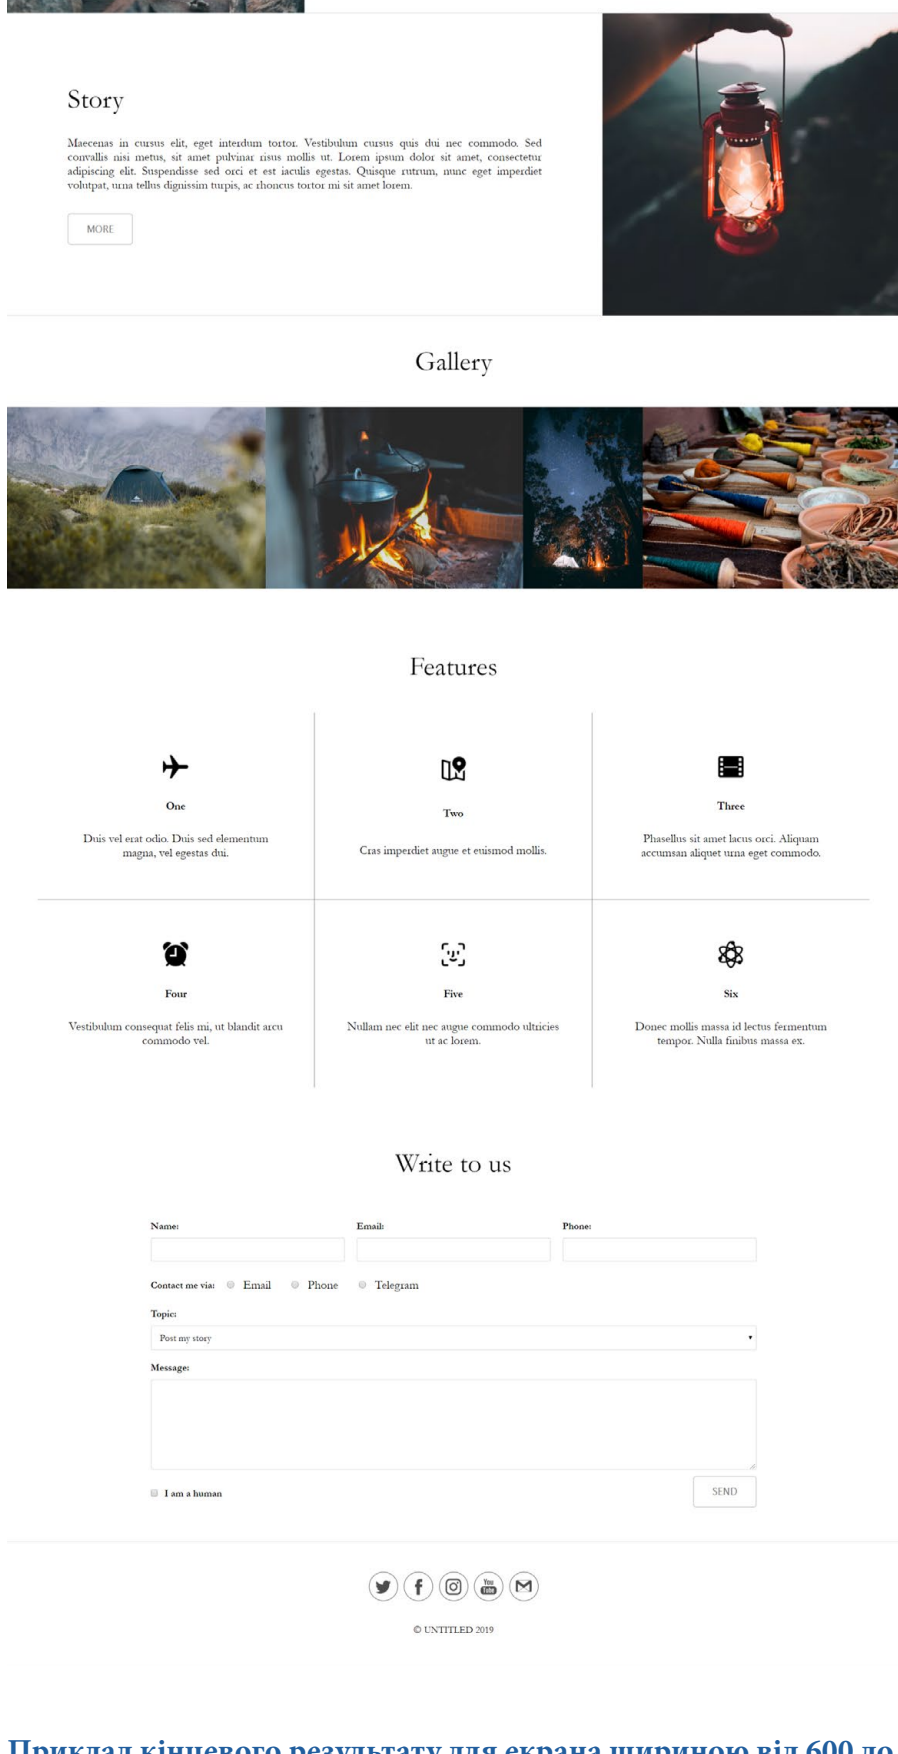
Story

Maecenas in cursus elit, eget interdum tortor. Vestibulum cursus quis dui nec commodo. Sed convallis nisi metus, sit amet pulvinar risus mollis ut. Lorem ipsum dolor sit amet, consectetur adipiscing elit. Suspendisse sed orci et est iaculis egestas. Quisque rutrum, nunc eget imperdiet volutpat, urna tellus dignissim turpis, ac rhoncus tortor mi sit amet lorem.

MORE

Gallery

Features

One

Duis vel erat odio. Duis sed elementum magna, vel egestas dui.

Two

Cras imperdiet augue et euismod mollis.

Three

Phasellus sit amet lacus orci. Aliquam accumsan aliquet urna eget commodo.

Four

Vestibulum consequat felis mi, ut blandit arcu commodo vel.

Five

Nullam nec elit nec augue commodo ultricies ut ac lorem.

Six

Donec mollis massa id lectus fermentum tempor. Nulla finibus massa ex.

Write to us

Name:

Email:

Phone:

Contact me via: Email Phone Telegram

Topic:

Post my story

Message:

I am a human

SEND

© UNTITLED 2019

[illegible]